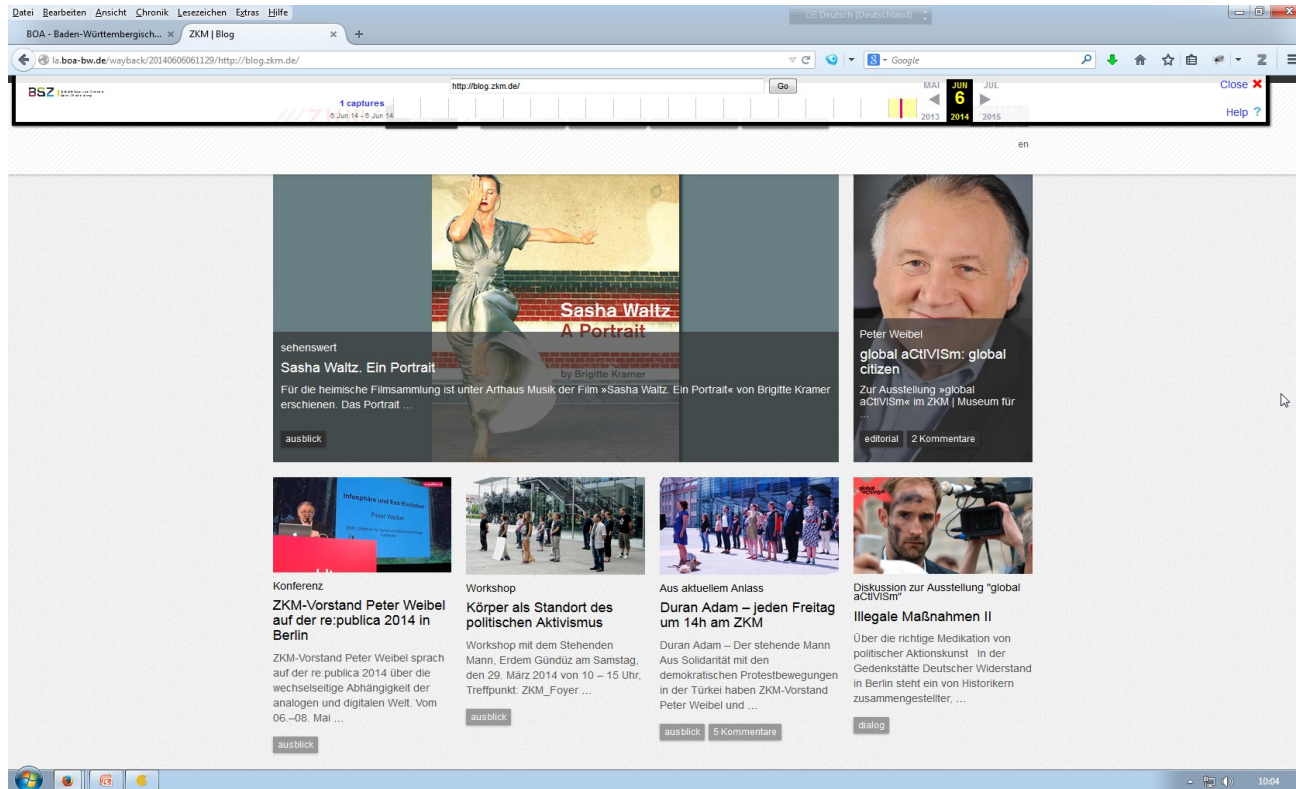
Datei Bearbeiten Ansicht Chronik Lesezeichen Extras Hilfe

DE Deutsch (Deutschland)

BOA - Baden-Württembergisch... ×   ZKM | Blog ×   +

ia.boa-bw.de/wayback/20140606061129/http://blog.zkm.de/

Google

BSZ

http://blog.zkm.de/   Go

1 captures
6 Jun 14 - 6 Jun 14

MAI   JUN   JUL
6
2013   2014   2015

Close
Help ?

en

Sasha Waltz
A Portrait
by Brigitte Kramer

sehenswert

Sasha Waltz. Ein Portrait

Für die heimische Filmsammlung ist unter Arthaus Musik der Film »Sasha Waltz. Ein Portrait« von Brigitte Kramer erschienen. Das Portrait ...

ausblick

Peter Weibel

global aCtIVISm: global citizen

Zur Ausstellung »global aCtIVISm« im ZKM | Museum für ...

editorial   2 Kommentare

Infosphäre und Exo-Evolution
Peter Weibel

Konferenz

ZKM-Vorstand Peter Weibel auf der re:publica 2014 in Berlin

ZKM-Vorstand Peter Weibel sprach auf der re:publica 2014 über die wechselseitige Abhängigkeit der analogen und digitalen Welt. Vom 06.–08. Mai ...

ausblick

Workshop

Körper als Standort des politischen Aktivismus

Workshop mit dem Stehenden Mann, Erdem Gündüz am Samstag, den 29. März 2014 von 10 – 15 Uhr, Treffpunkt: ZKM_Foyer ...

ausblick

Aus aktuellem Anlass

Duran Adam – jeden Freitag um 14h am ZKM

Duran Adam – Der stehende Mann Aus Solidarität mit den demokratischen Protestbewegungen in der Türkei haben ZKM-Vorstand Peter Weibel und ...

ausblick   5 Kommentare

Diskussion zur Ausstellung "global aCtIVISm"

Illegale Maßnahmen II

Über die richtige Medikation von politischer Aktionskunst In der Gedenkstätte Deutscher Widerstand in Berlin steht ein von Historikern zusammengestellter, ...

dialog

10:04